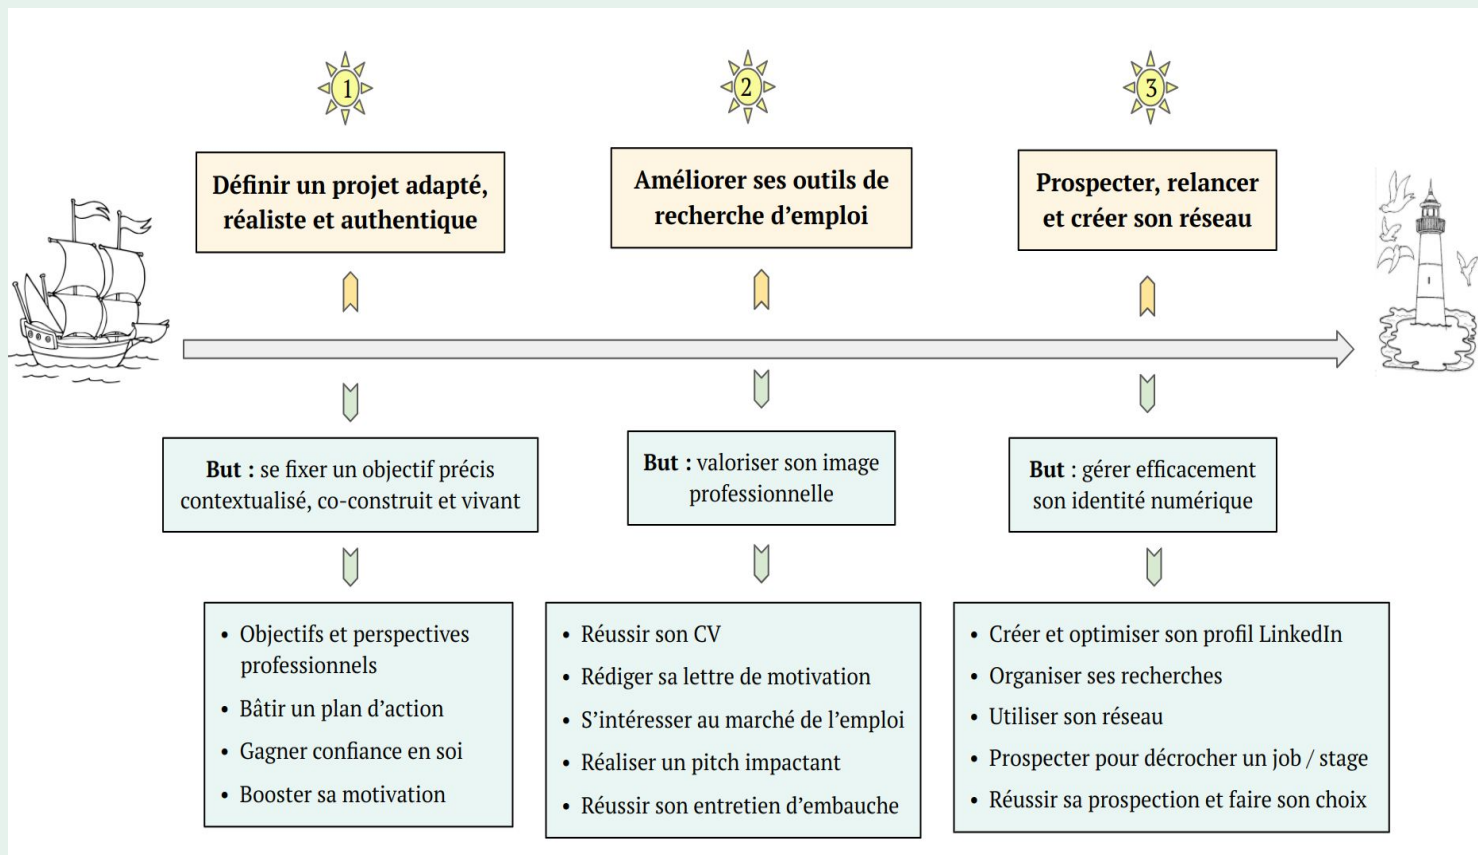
1

Définir un projet adapté, réaliste et authentique

But : se fixer un objectif précis contextualisé, co-construit et vivant

- Objectifs et perspectives professionnels
- Bâtir un plan d'action
- Gagner confiance en soi
- Booster sa motivation

2

Améliorer ses outils de recherche d'emploi

But : valoriser son image professionnelle

- Réussir son CV
- Rédiger sa lettre de motivation
- S'intéresser au marché de l'emploi
- Réaliser un pitch impactant
- Réussir son entretien d'embauche

3

Prospecter, relancer et créer son réseau

But : gérer efficacement son identité numérique

- Créer et optimiser son profil LinkedIn
- Organiser ses recherches
- Utiliser son réseau
- Prospecter pour décrocher un job / stage
- Réussir sa prospection et faire son choix